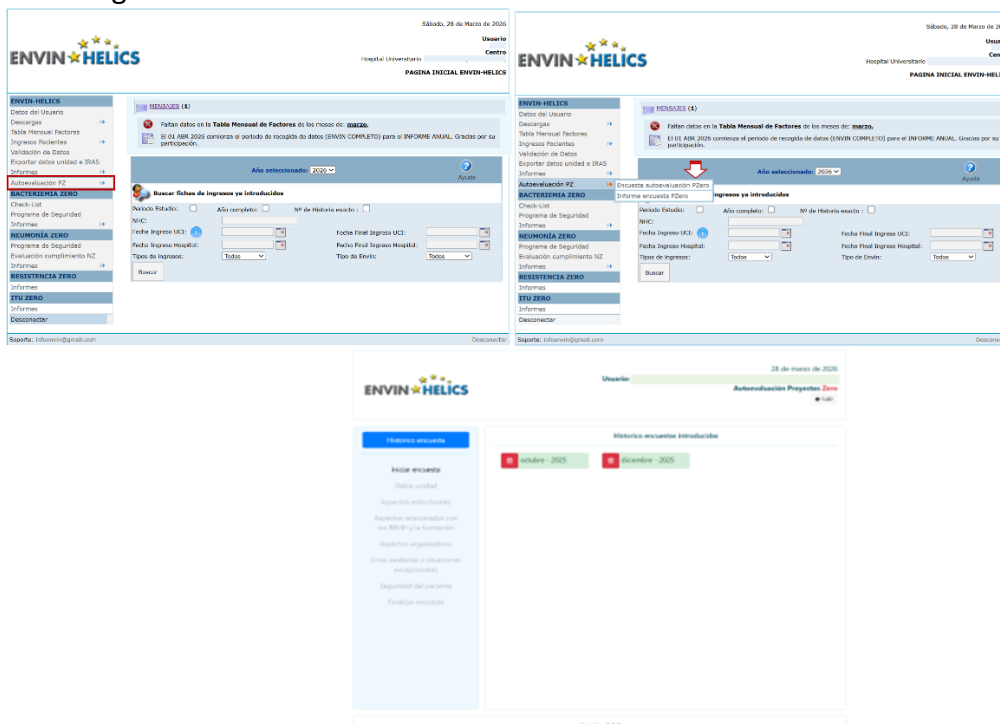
Sábado, 28 de Marzo de 2026
Usuario
Centro
Hospital Universitario
PAGINA INICIAL ENVIN-HELICS

ENVIN HELICS

ENVIN-HELICS
Datos del Usuario
Descargas
Tabla Mensual Factores
Ingresos Pacientes
Validación de Datos
Exportar datos unidad e IRAS
Informes
Autoevaluación PZ
BACTERIEMIA ZERO
Check-List
Programa de Seguridad
Informes
NEUMONÍA ZERO
Programa de Seguridad
Evaluación cumplimiento NZ
Informes
RESISTENCIA ZERO
Informes
ITU ZERO
Informes
Desconectar

MENSAJES (1)
Faltan datos en la Tabla Mensual de Factores de los meses de: marzo.
El 01 ABR 2026 comienza el periodo de recogida de datos (ENVIN COMPLETO) para el INFORME ANUAL. Gracias por su participación.

Año seleccionado: 2026
Ayuda
Buscar fichas de ingresos ya introducidos
Periodo Estudio:
Año completo:
Nº de Historia exacto :
NHC:
Fecha Ingreso UCI:
Fecha Final Ingreso UCI:
Fecha Ingreso Hospital:
Fecha Final Ingreso Hospital:
Tipos de Ingresos: Todos
Tipo de Envin: Todos
Buscar

Soporte: infoenvin@gmail.com
Desconectar

Sábado, 28 de Marzo de 20
Usua
Cen
Hospital Universitario
PAGINA INICIAL ENVIN-HELI

ENVIN HELICS

ENVIN-HELICS
Datos del Usuario
Descargas
Tabla Mensual Factores
Ingresos Pacientes
Validación de Datos
Exportar datos unidad e IRAS
Informes
Autoevaluación PZ
Encuesta autoevaluación PZero
Informe encuesta PZero
BACTERIEMIA ZERO
Check-List
Programa de Seguridad
Informes
NEUMONÍA ZERO
Programa de Seguridad
Evaluación cumplimiento NZ
Informes
RESISTENCIA ZERO
Informes
ITU ZERO
Informes
Desconectar

MENSAJES (1)
Faltan datos en la Tabla Mensual de Factores de los meses de: marzo.
El 01 ABR 2026 comienza el periodo de recogida de datos (ENVIN COMPLETO) para el INFORME ANUAL. Gracias por su participación.

Año seleccionado: 2026
Ayuda
ngresos ya introducidos
Periodo Estudio:
Año completo:
Nº de Historia exacto :
NHC:
Fecha Ingreso UCI:
Fecha Final Ingreso UCI:
Fecha Ingreso Hospital:
Fecha Final Ingreso Hospital:
Tipos de Ingresos: Todos
Tipo de Envin: Todos
Buscar

Soporte: infoenvin@gmail.com
Descone

28 de marzo de 2026
Usuario:
Autoevaluación Proyectos Zero
Salir

ENVIN HELICS

Historico encuesta
Iniciar encuesta
Datos unidad
Aspectos estructurales
Aspectos relacionados con los RRHH y la formación
Aspectos organizativos
Crea ventanas o situaciones excepcionales
Seguridad del paciente
Finalizar encuesta

Historico encuestas introducidas
octubre - 2025
diciembre - 2025